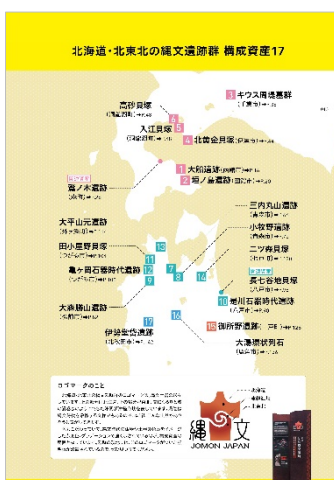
北海道・北東北の縄文遺跡群 構成資産17

1 キウス周堤墓群 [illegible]

高砂貝塚 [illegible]

入江貝塚 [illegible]

4 北黄金貝塚 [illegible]

1 大船遺跡 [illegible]

2 垣ノ島遺跡 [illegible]

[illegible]
鷲ノ木遺跡 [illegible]

大平山元遺跡 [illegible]

田小屋野貝塚 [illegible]

亀ヶ岡石器時代遺跡 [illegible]

大森勝山遺跡 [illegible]

三内丸山遺跡 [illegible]

小牧野遺跡 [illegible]

二ツ森貝塚 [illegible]

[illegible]
長七谷地貝塚 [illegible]

是川石器時代遺跡 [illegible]

御所野遺跡 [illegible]

伊勢堂岱遺跡 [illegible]

大湯環状列石 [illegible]

13 11 12 10 7 8 14 15 16 17 18 5 6 3

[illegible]

縄文
JOMON JAPAN

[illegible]